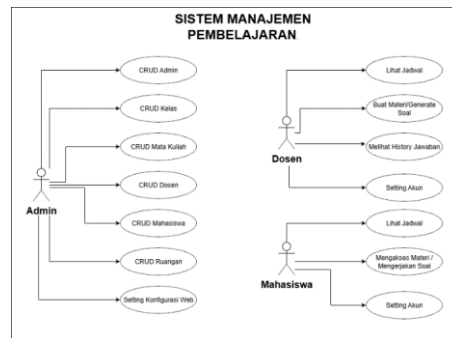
SISTEM MANAJEMEN PEMBELAJARAN

CRUD Admin

CRUD Kelas

CRUD Mata Kuliah

CRUD Dosen

CRUD Mahasiswa

CRUD Ruangan

Setting Konfigurasi Web

Admin

Lihat Jadwal

Buat Materi/Generate Soal

Melihat History Jawaban

Setting Akun

Dosen

Lihat Jadwal

Mengakses Materi / Mengerjakan Soal

Setting Akun

Mahasiswa